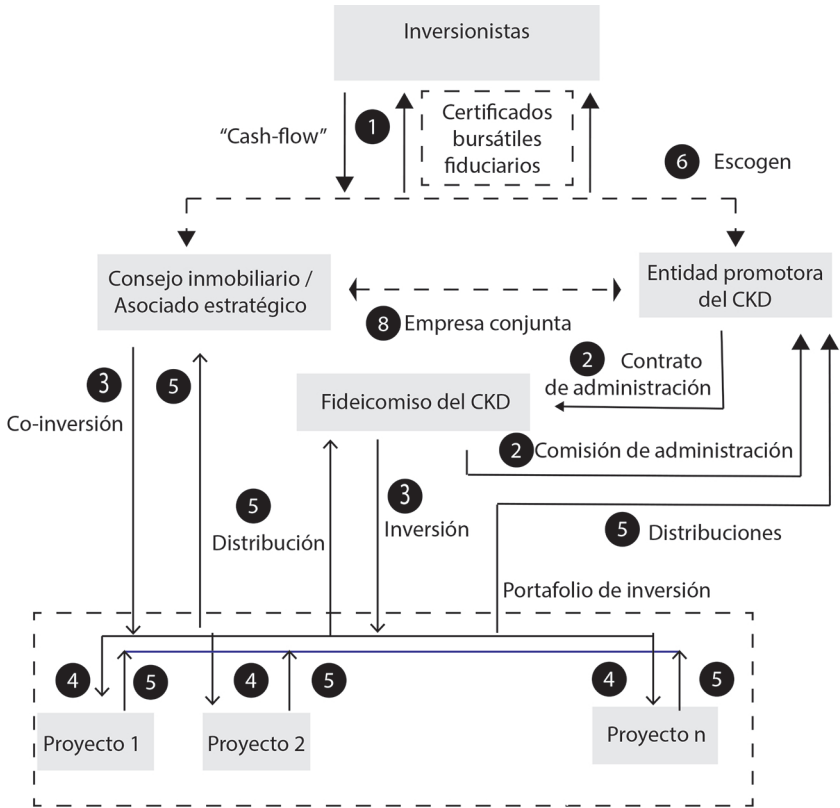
Inversionistas

"Cash-flow"

1

Certificados bursátiles fiduciarios

6 Escogen

Consejo inmobiliario / Asociado estratégico

Entidad promotora del CKD

8 Empresa conjunta

2 Contrato de administración

3

5

Co-inversión

Fideicomiso del CKD

2 Comisión de administración

5 Distribución

3 Inversión

5 Distribuciones

Portafolio de inversión

4 5 4 5 4 5

Proyecto 1

Proyecto 2

Proyecto n